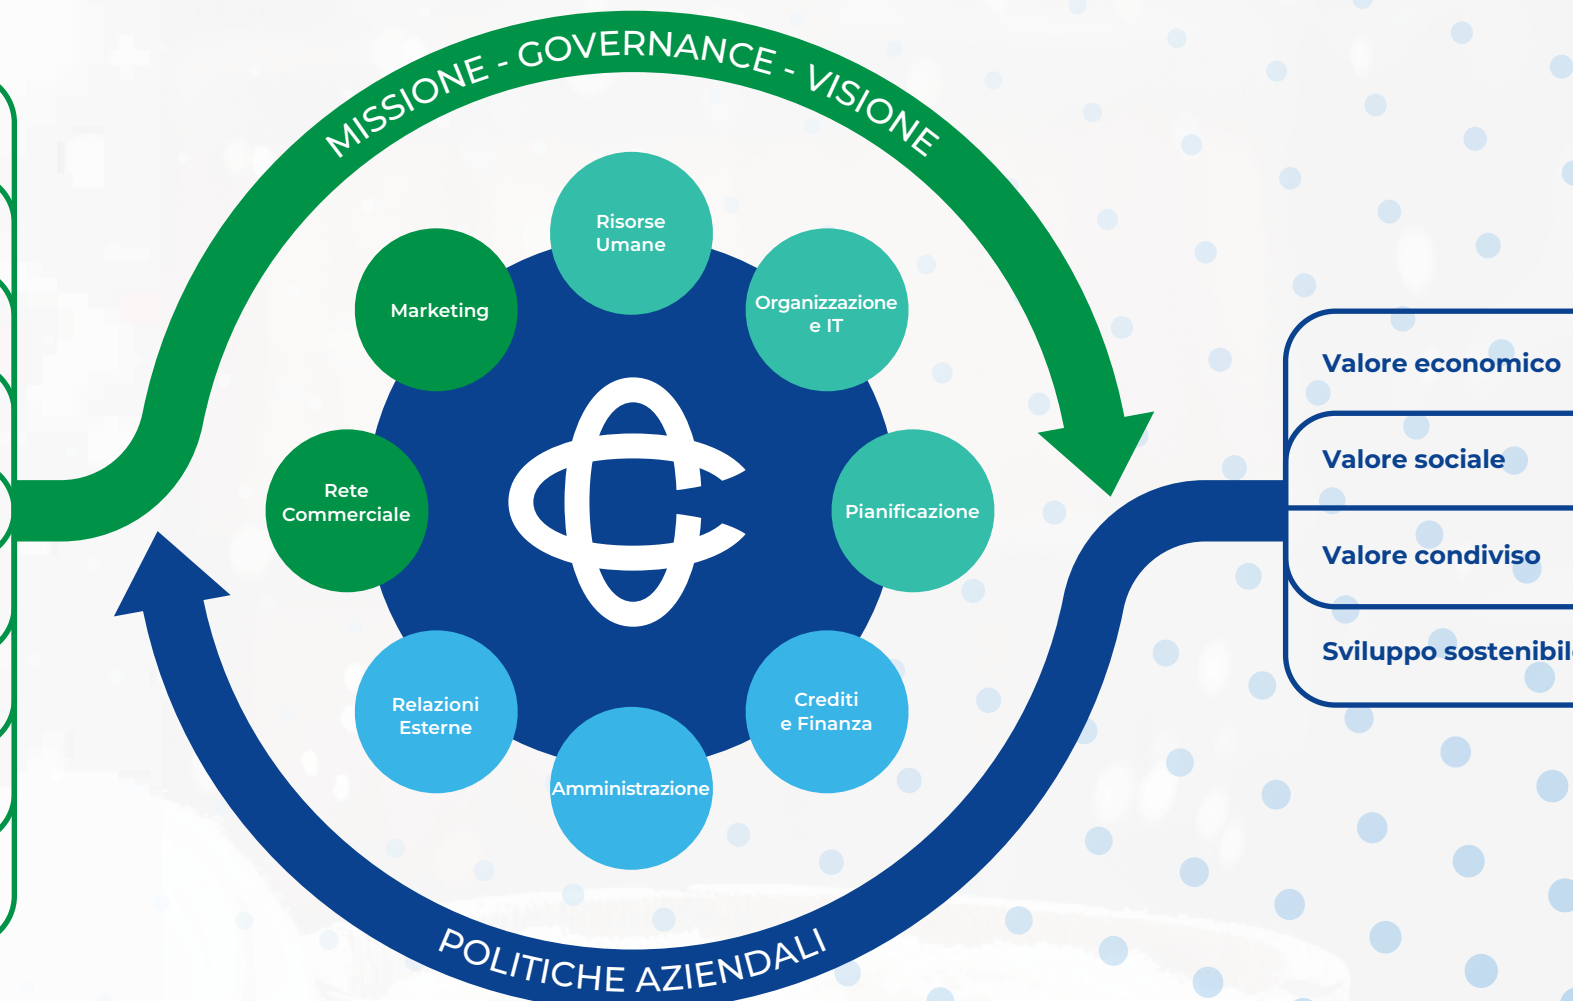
MISSIONE - GOVERNANCE - VISIONE

Risorse Umane

Organizzazione e IT

Pianificazione

Crediti e Finanza

Amministrazione

Relazioni Esterne

Rete Commerciale

Marketing

POLITICHE AZIENDALI

Valore economico

Valore sociale

Valore condiviso

Sviluppo sostenibil